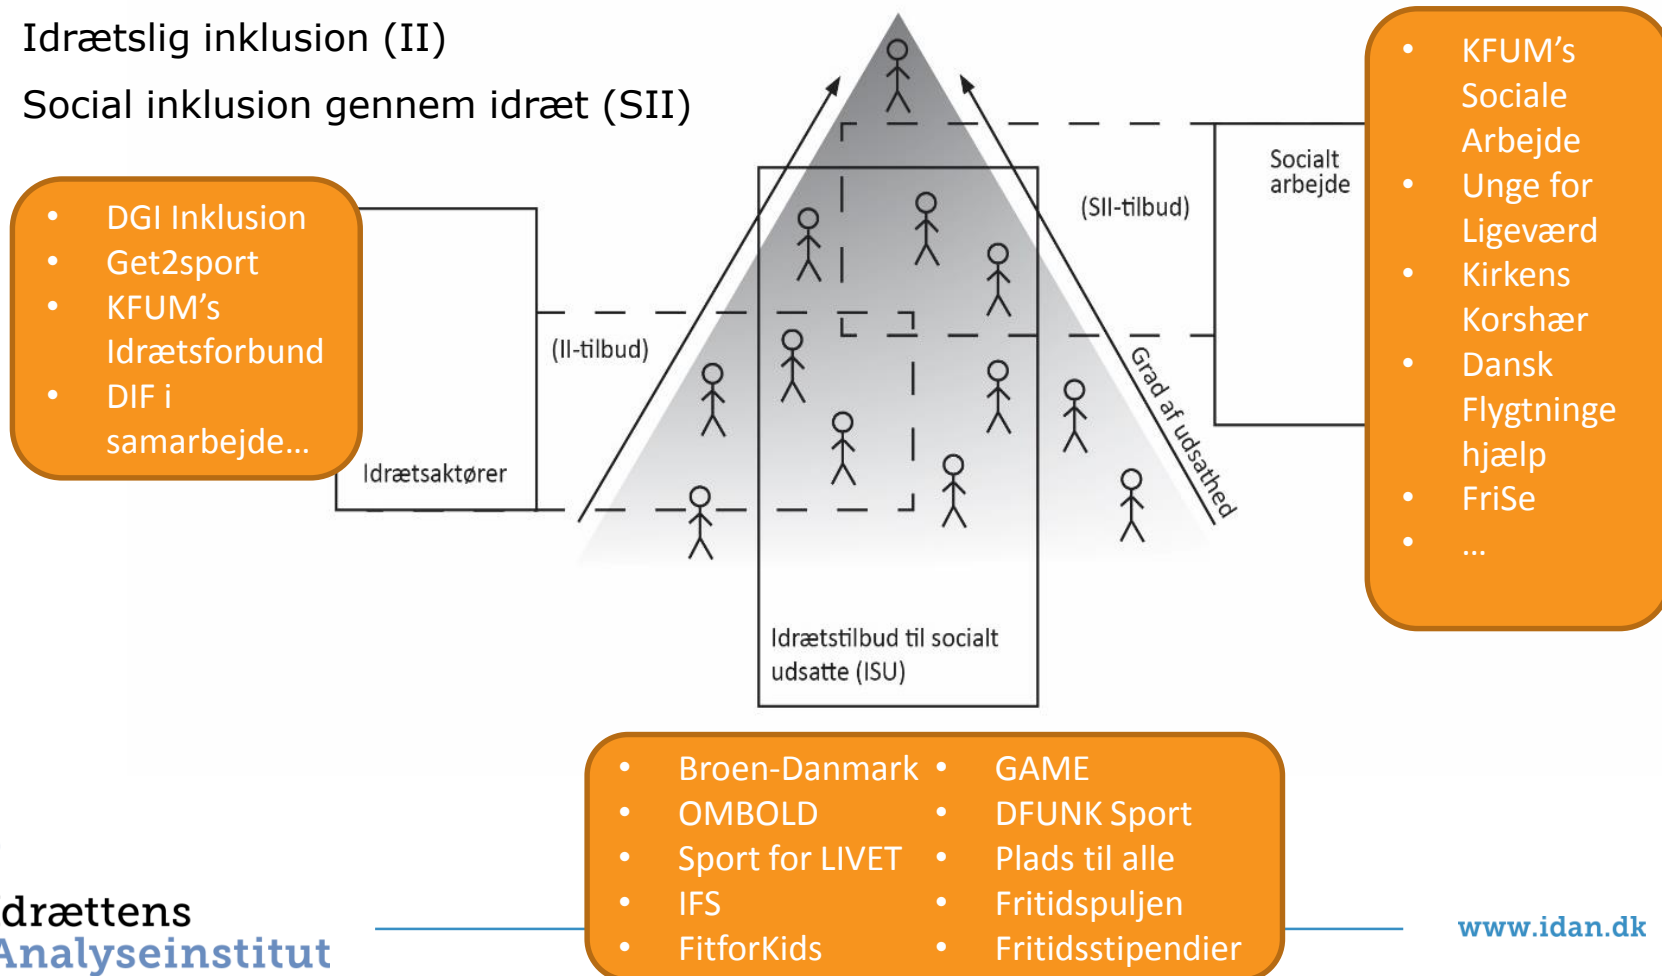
Idrætslig inklusion (II)

Social inklusion gennem idræt (SII)

- DGI Inklusion
- Get2sport
- KFUM's Idrætsforbund
- DIF i samarbejde…

Idrætsaktører

(II-tilbud)

(SII-tilbud)

Socialt arbejde

Grad af udsathed

Idrætstilbud til socialt udsatte (ISU)

- KFUM's Sociale Arbejde
- Unge for Ligeværd
- Kirkens Korshær
- Dansk Flygtninge hjælp
- FriSe
- …

- Broen-Danmark
- OMBOLD
- Sport for LIVET
- IFS
- FitforKids
- GAME
- DFUNK Sport
- Plads til alle
- Fritidspuljen
- Fritidsstipendier

drættens Analyseinstitut

www.idan.dk